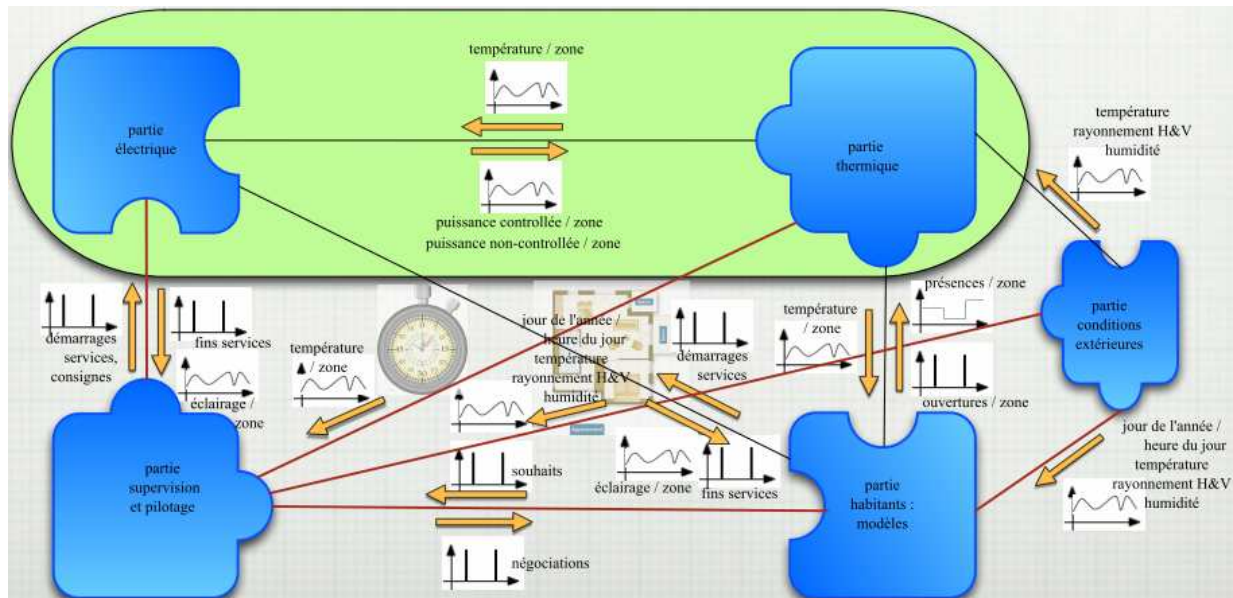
température / zone

partie électrique

partie thermique

puissance controllée / zone
puissance non-controllée / zone

température rayonnement H&V humidité

démarrages services, consignes

fins services

température / zone

éclairage / zone

jour de l'année / heure du jour température rayonnement H&V humidité

démarrages services

température / zone

présences / zone

partie conditions extérieures

ouvertures / zone

partie supervision et pilotage

souhaits

éclairage / zone

fins services

partie habitants : modèles

jour de l'année / heure du jour température rayonnement H&V humidité

négociations